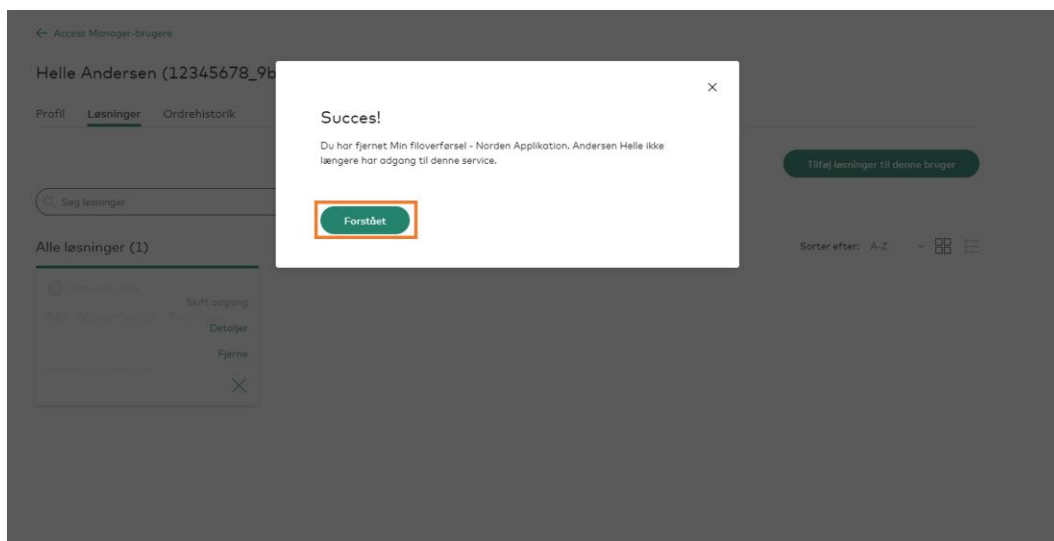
← Access Manager-brugere

Helle Andersen (12345678_9b

Profil Løsninger Ordrehistorik

Tilføj løsninger til denne bruger

Søg løsninger

Alle løsninger (1)

Sorter efter: A-Z

Skift adgang

Detaljer

Fjerne

×

Succes!

Du har fjernet Min filoverførsel - Norden Applikation. Andersen Helle ikke længere har adgang til denne service.

Forstået